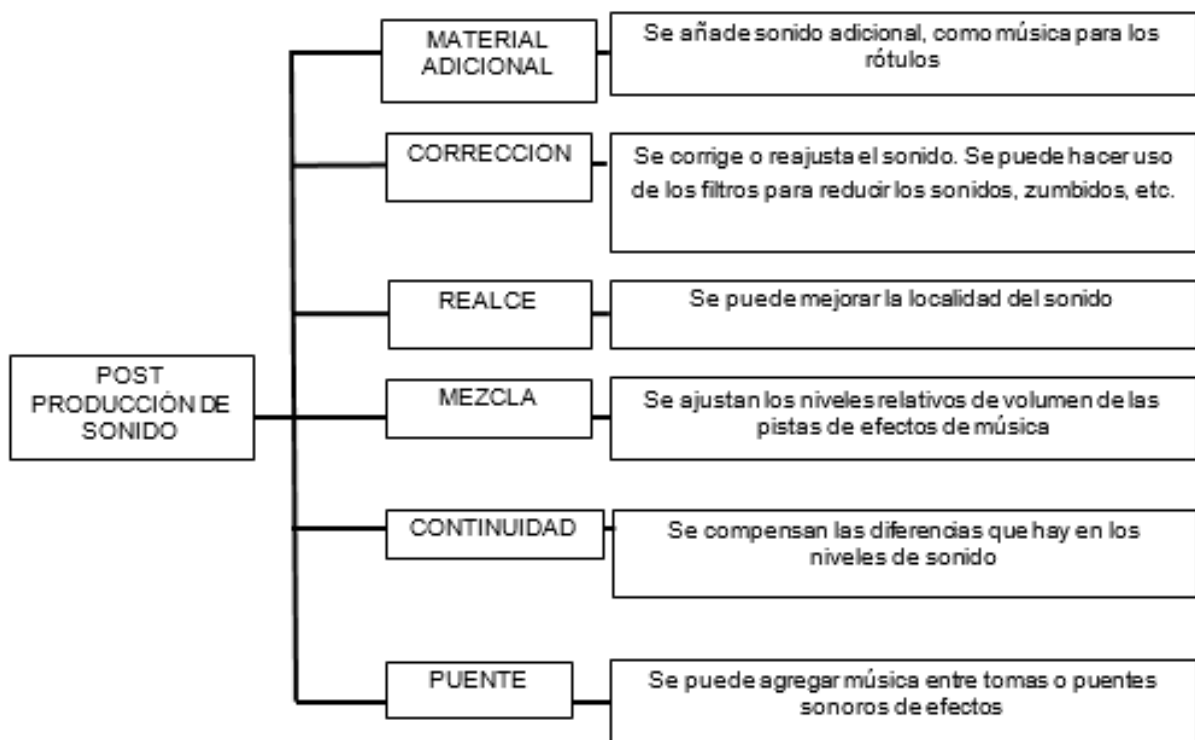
POST PRODUCCIÓN DE SONIDO

MATERIAL ADICIONAL

Se añade sonido adicional, como música para los rótulos

CORRECCION

Se corrige o reajusta el sonido. Se puede hacer uso de los filtros para reducir los sonidos, zumbidos, etc.

REALCE

Se puede mejorar la localidad del sonido

MEZCLA

Se ajustan los niveles relativos de volumen de las pistas de efectos de música

CONTINUIDAD

Se compensan las diferencias que hay en los niveles de sonido

PUENTE

Se puede agregar música entre tomas o puentes sonoros de efectos